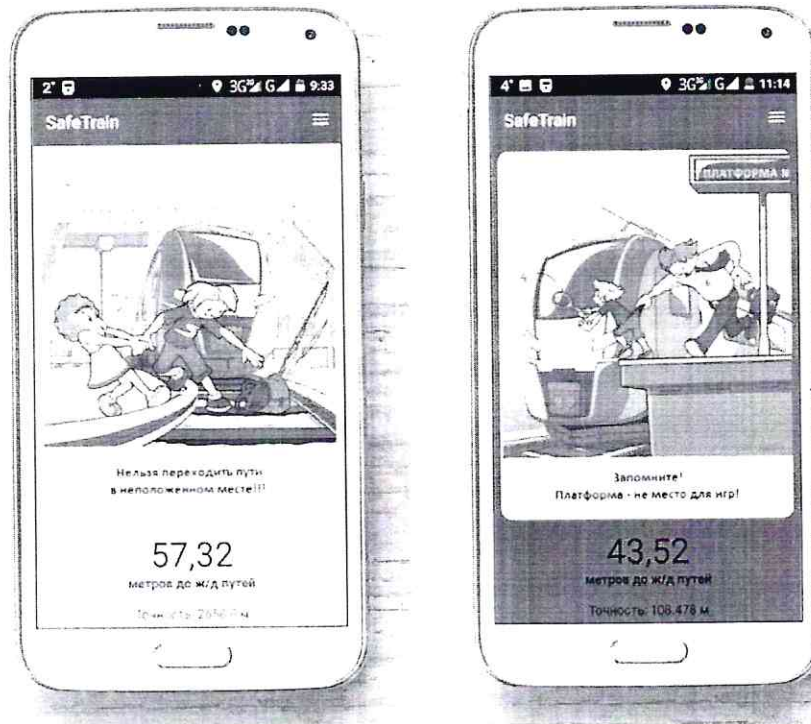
2° 3G G 9:33

SafeTrain

Нельзя переходить пути в неположенном месте!!!

57,32

метров до ж/д путей

Точность: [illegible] м

4° 3G G 11:14

SafeTrain

ПЛАТФОРМА N

Запомните!
Платформа - не место для игр!

43,52

метров до ж/д путей

Точность: 108.478 м